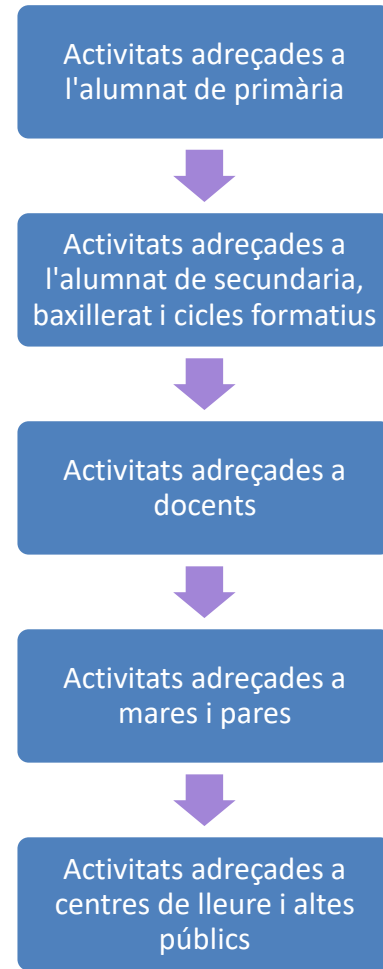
Activitats adreçades a l'alumnat de primària

Activitats adreçades a l'alumnat de secundaria, baxillerat i cicles formatius

Activitats adreçades a docents

Activitats adreçades a mares i pares

Activitats adreçades a centres de lleure i altes públics